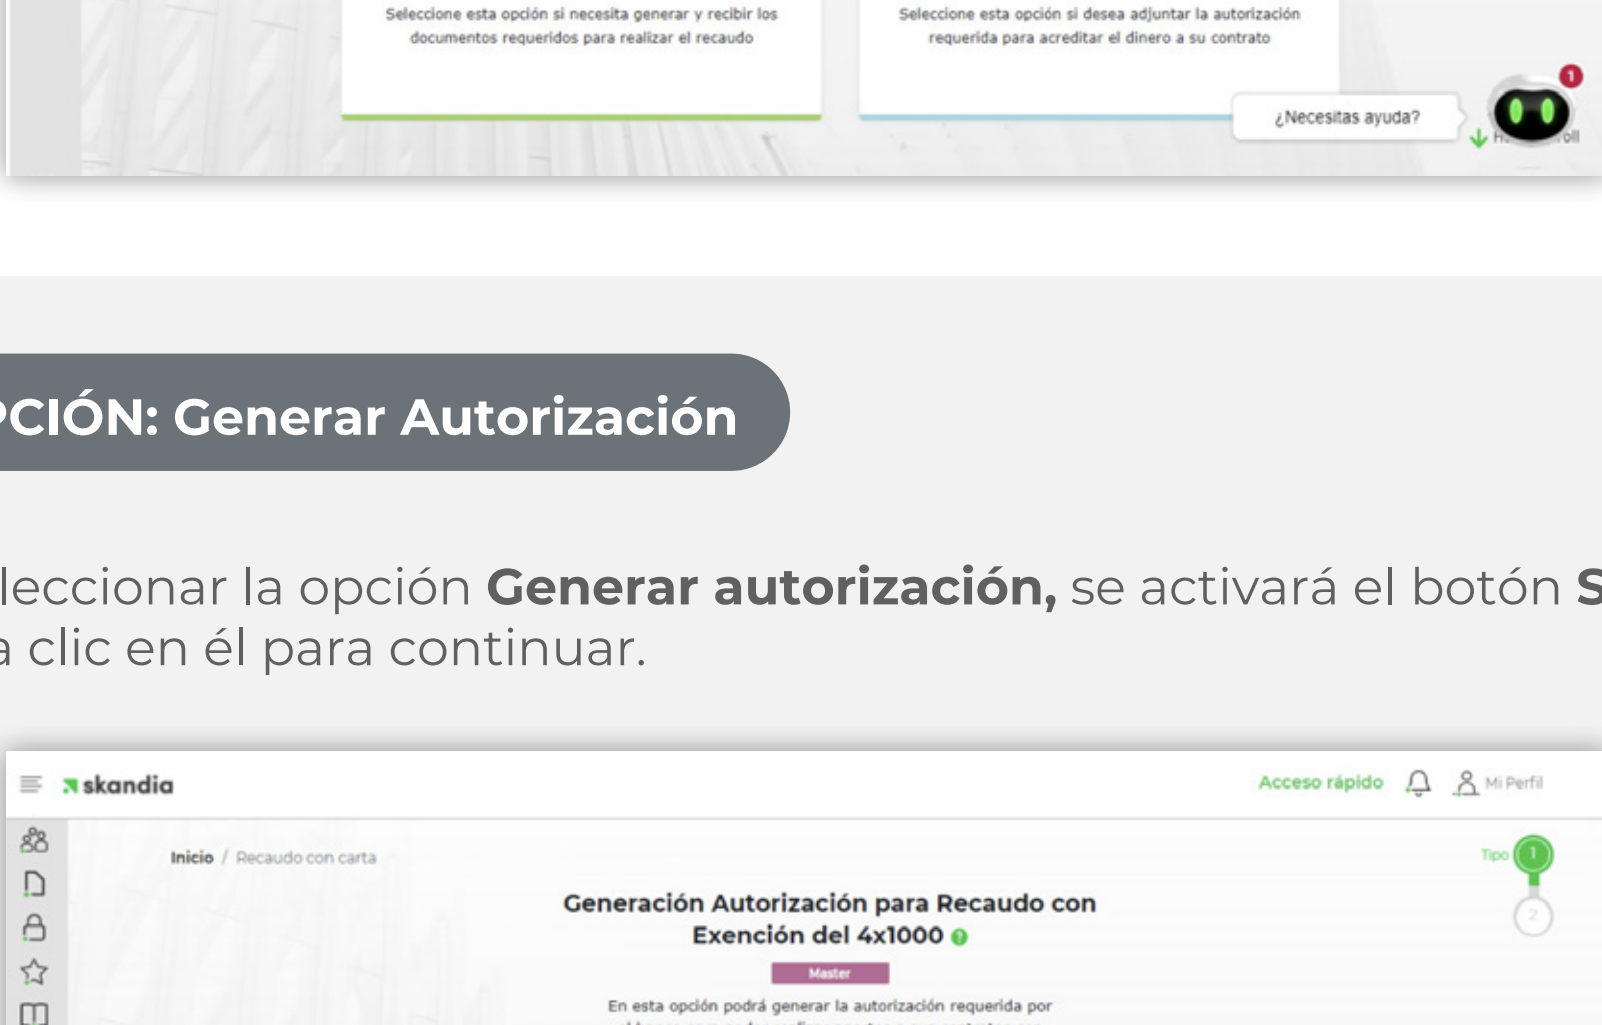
Seleccione esta opción si necesita generar y recibir los documentos requeridos para realizar el recaudo

Seleccione esta opción si desea adjuntar la autorización requerida para acreditar el dinero a su contrato

¿Necesitas ayuda?

1

CIÓN: Generar Autorización

leccionar la opción **Generar autorización,** se activará el botón S
a clic en él para continuar.

skandia

Acceso rápido

Mi Perfil

Inicio / Recaudo con carta

Tipo

1

2

Generación Autorización para Recaudo con Exención del 4x1000

Master

En esta opción podrá generar la autorización requerida por
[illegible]